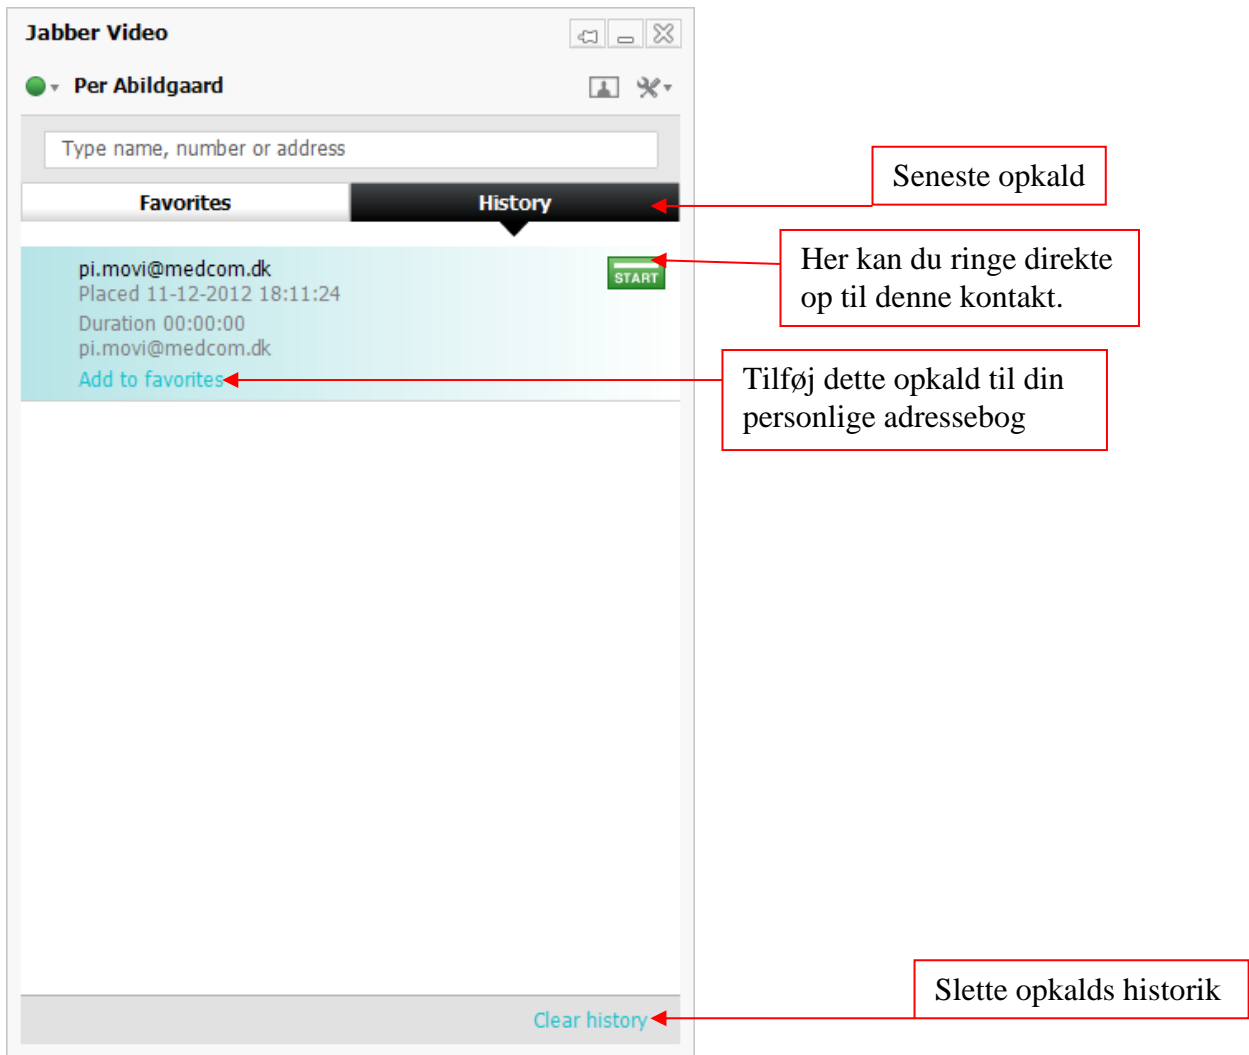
Jabber Video

Per Abildgaard

Type name, number or address

Favorites

History

Seneste opkald

pi.movi@medcom.dk
Placed 11-12-2012 18:11:24
Duration 00:00:00
pi.movi@medcom.dk
Add to favorites

START

Her kan du ringe direkte op til denne kontakt.

Tilføj dette opkald til din personlige adressebog

Clear history

Slette opkalds historik